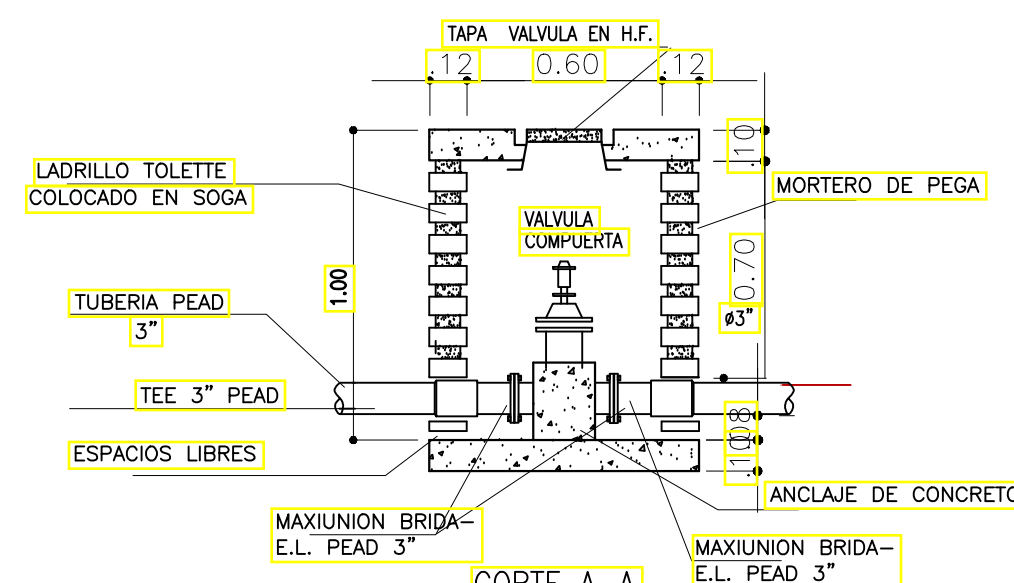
TAPA VALVULA EN H.F.

.12 0.60 .12

.10

LADRILLO TOLETTE COLOCADO EN SOGA

MORTERO DE PEGA

VALVULA COMPUERTA

0.70

1.00

TUBERIA PEAD 3"

ø3"

TEE 3" PEAD

.08

ESPACIOS LIBRES

.10

ANCLAJE DE CONCRETO

MAXIUNION BRIDA– E.L. PEAD 3"

MAXIUNION BRIDA– E.L. PEAD 3"

CORTE A–A